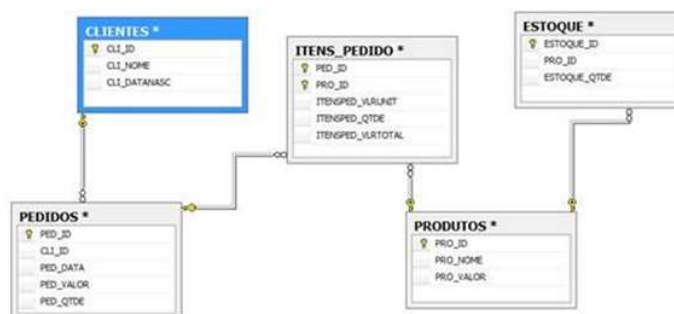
CLIENTES *
CLI_ID
CLI_NOME
CLI_DATANASC

ITENS_PEDIDO *
PED_ID
PRO_ID
ITENSPED_VLRUNIT
ITENSPED_QTDE
ITENSPED_VLRTOTAL

ESTOQUE *
ESTOQUE_ID
PRO_ID
ESTOQUE_QTDE

PEDIDOS *
PED_ID
CLI_ID
PED_DATA
PED_VALOR
PED_QTDE

PRODUTOS *
PRO_ID
PRO_NOME
PRO_VALOR